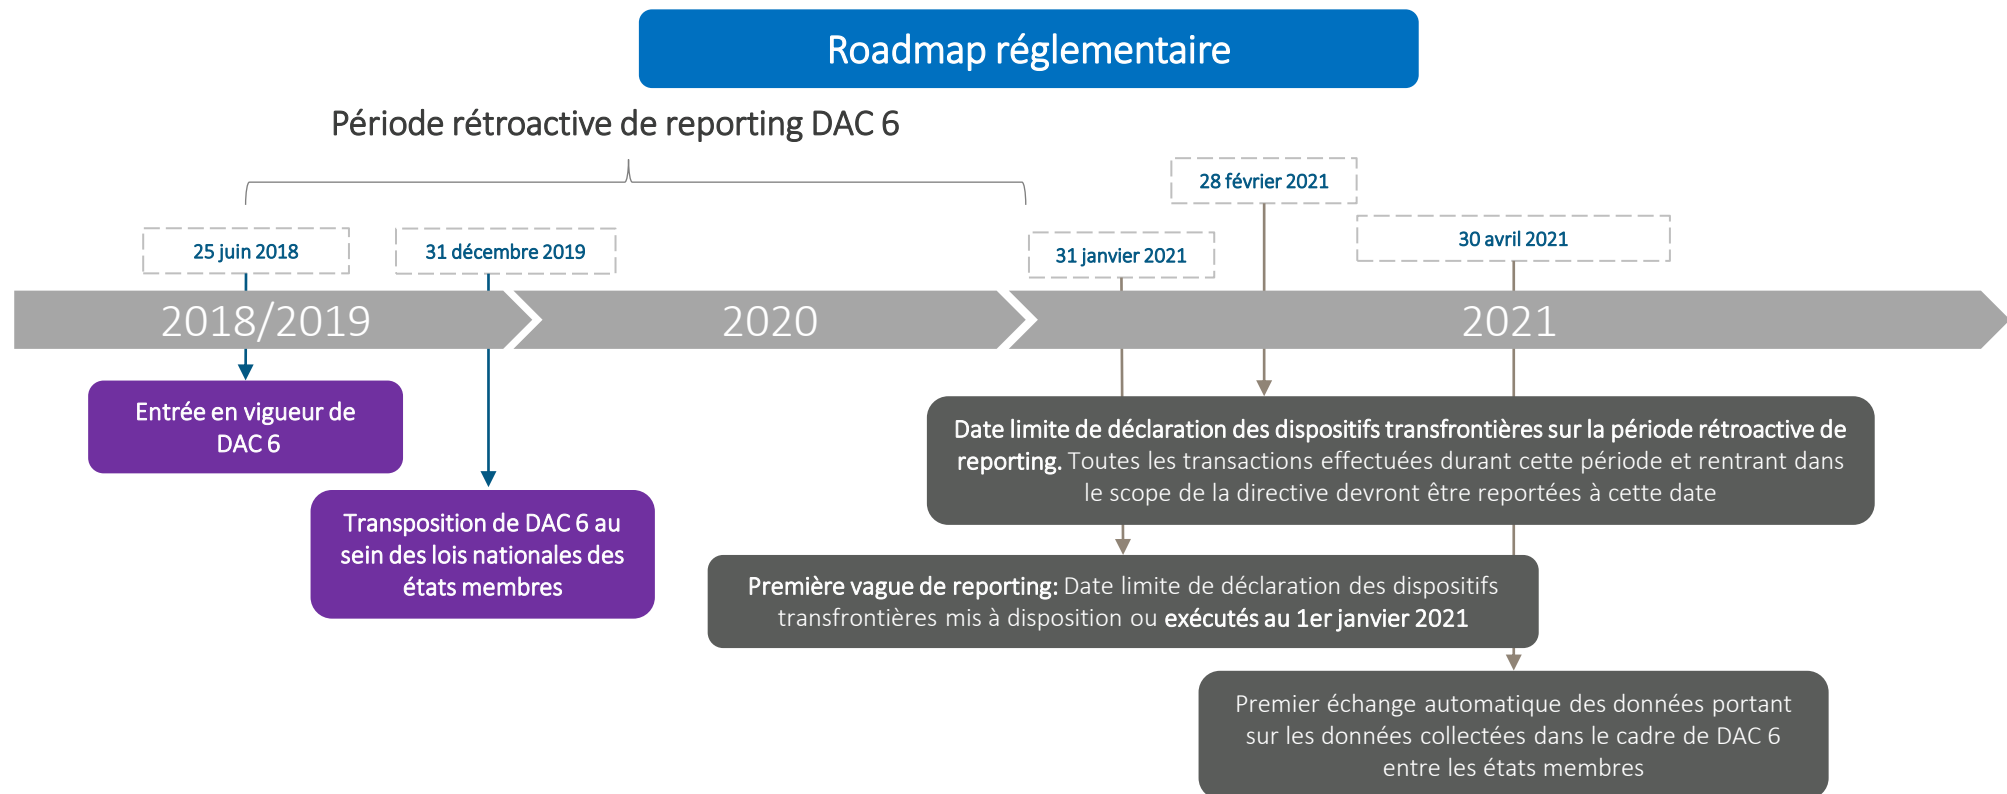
Roadmap réglementaire

Période rétroactive de reporting DAC 6

28 février 2021

25 juin 2018

31 décembre 2019

31 janvier 2021

30 avril 2021

2018/2019

2020

2021

Entrée en vigueur de DAC 6

Transposition de DAC 6 au sein des lois nationales des états membres

Date limite de déclaration des dispositifs transfrontières sur la période rétroactive de reporting. Toutes les transactions effectuées durant cette période et rentrant dans le scope de la directive devront être reportées à cette date

Première vague de reporting: Date limite de déclaration des dispositifs transfrontières mis à disposition ou exécutés au 1er janvier 2021

Premier échange automatique des données portant sur les données collectées dans le cadre de DAC 6 entre les états membres